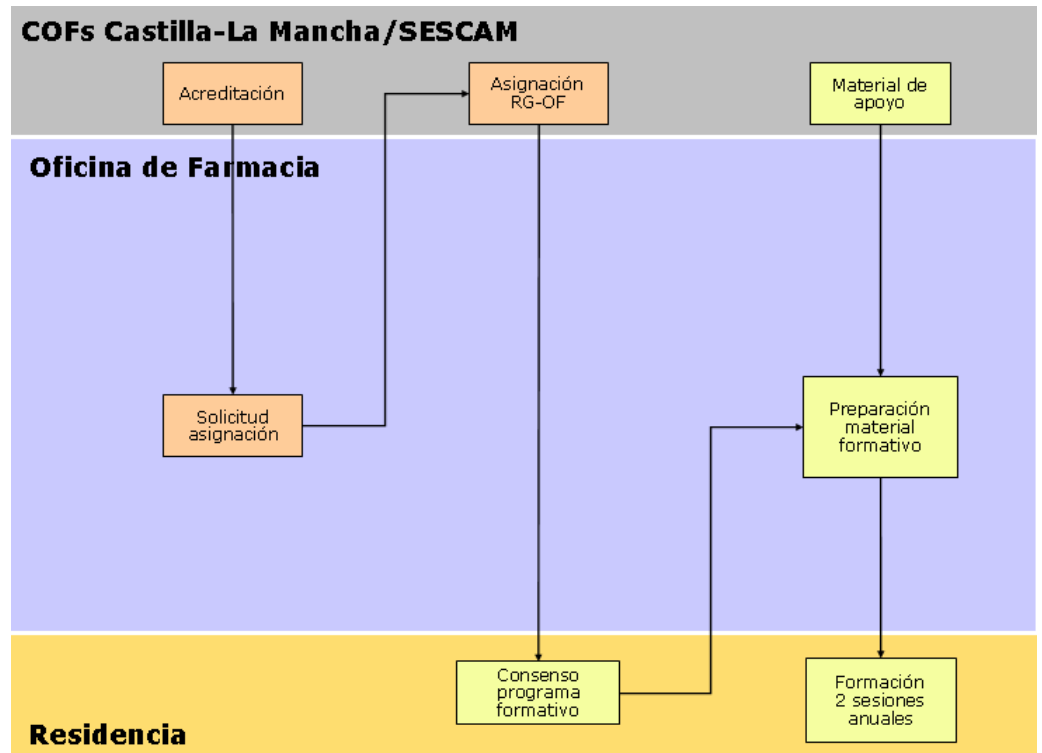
COFs Castilla-La Mancha/SESCAM

Acreditación

Asignación RG-OF

Material de apoyo

Oficina de Farmacia

Solicitud asignación

Preparación material formativo

Consenso programa formativo

Formación 2 sesiones anuales

Residencia